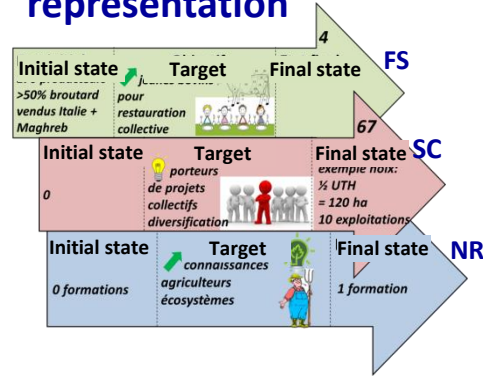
représentation

4

Initial state
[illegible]
>50% broutard vendus Italie + Maghreb

Target
jeunes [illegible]
pour restauration collective

Final state

FS

67

Initial state
0

Target
porteurs de projets collectifs diversification

Final state
exemple noix:
½ UTH
= 120 ha
10 exploitations

SC

Initial state
0 formations

Target
connaissances agriculteurs écosystèmes

Final state
1 formation

NR